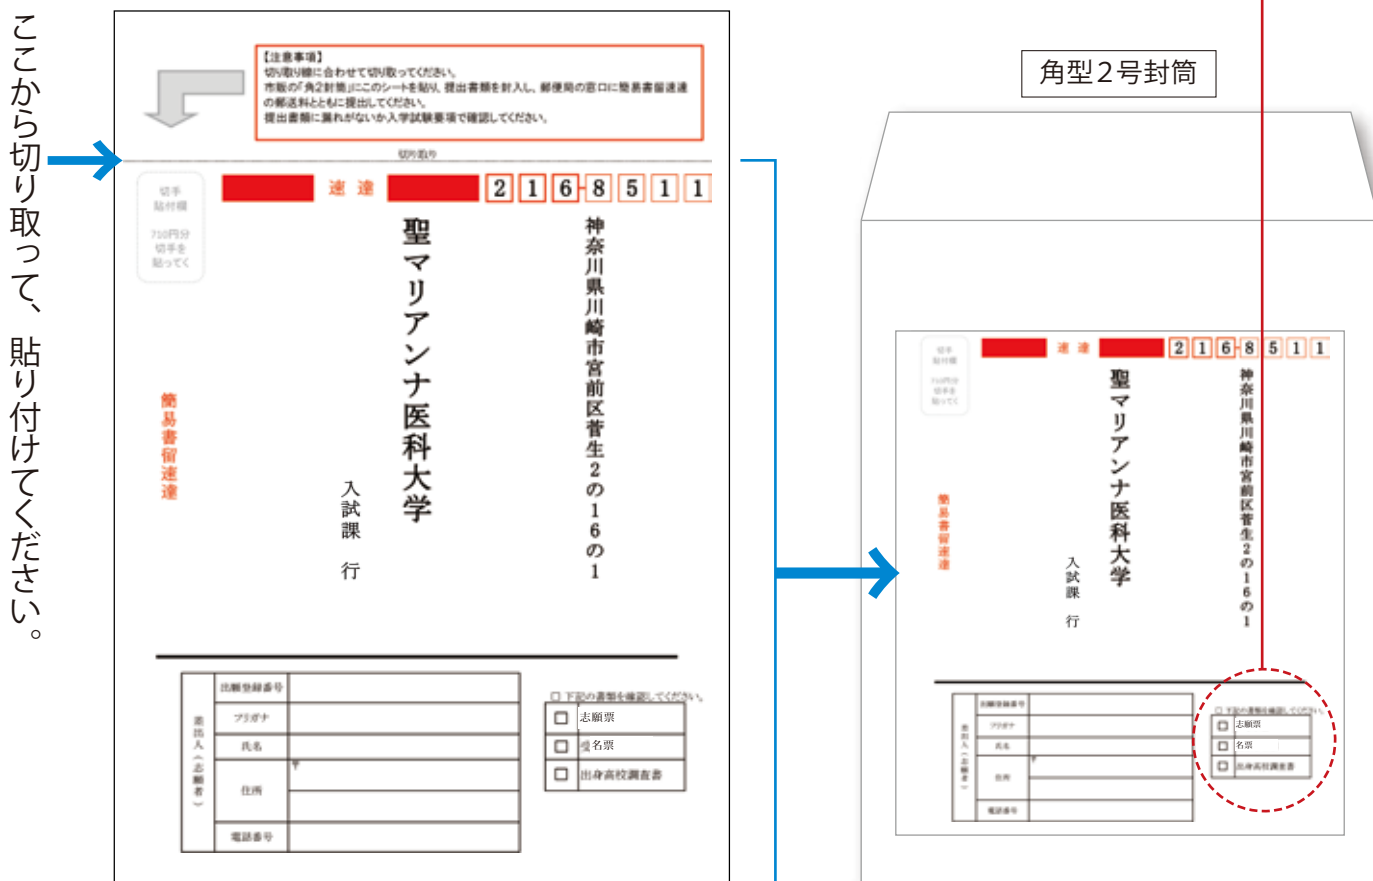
ここから切り取って、貼り付けてください。

【注意事項】
切り取り線に合わせて切り取ってください。
市販の「角2封筒」にこのシートを貼り、提出書類を封入し、郵便局の窓口に簡易書留速達の郵送料とともに提出してください。
提出書類に漏れがないか入学試験要項で確認してください。

切り取り

切手貼付欄
710円分切手を貼ってく

速達

2 1 6 - 8 5 1 1

神奈川県川崎市宮前区菅生2の16の1

聖マリアンナ医科大学

入試課　行

簡易書留速達

| 差出人（志願者） | 出願登録番号 | |
|---|---|---|
| | フリガナ | |
| | 氏名 | |
| | 住所 | 〒 |
| | 電話番号 | |

□ 下記の書類を確認してください。
□ 志願票
□ 受験票
□ 出身高校調査書

角型2号封筒

切手貼付欄
710円分切手を貼ってく

速達

2 1 6 - 8 5 1 1

神奈川県川崎市宮前区菅生2の16の1

聖マリアンナ医科大学

入試課　行

簡易書留速達

| 差出人（志願者） | 出願登録番号 | |
|---|---|---|
| | フリガナ | |
| | 氏名 | |
| | 住所 | 〒 |
| | 電話番号 | |

□ 下記の書類を確認してください。
□ 志願票
□ 名票
□ 出身高校調査書